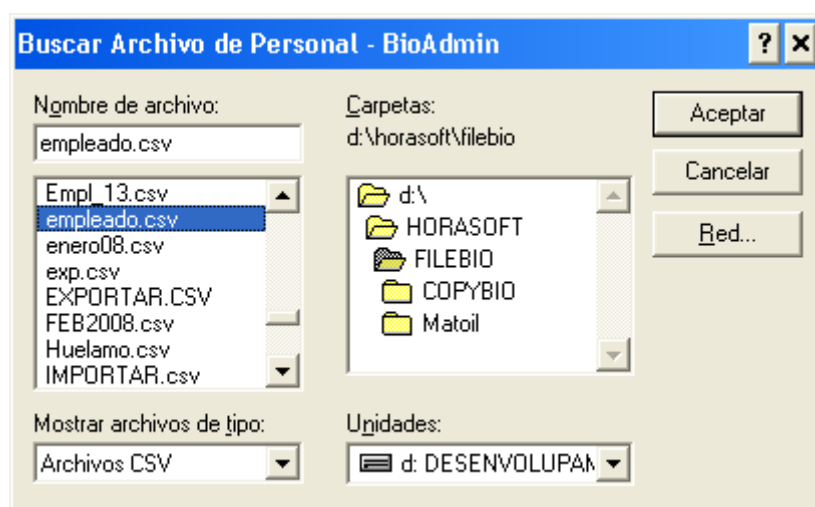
Buscar Archivo de Personal - BioAdmin

?

Nombre de archivo:

empleado.csv

Empl_13.csv
empleado.csv
enero08.csv
exp.csv
EXPORTAR.CSV
FEB2008.csv
Huelamo.csv
IMPORTAR.csv

Carpetas:
d:\horasoft\filebio

d:\
HORASOFT
FILEBIO
COPYBIO
Matoil

Aceptar

Cancelar

Red...

Mostrar archivos de tipo:

Archivos CSV

Unidades:

d: DESENVOLUPAN